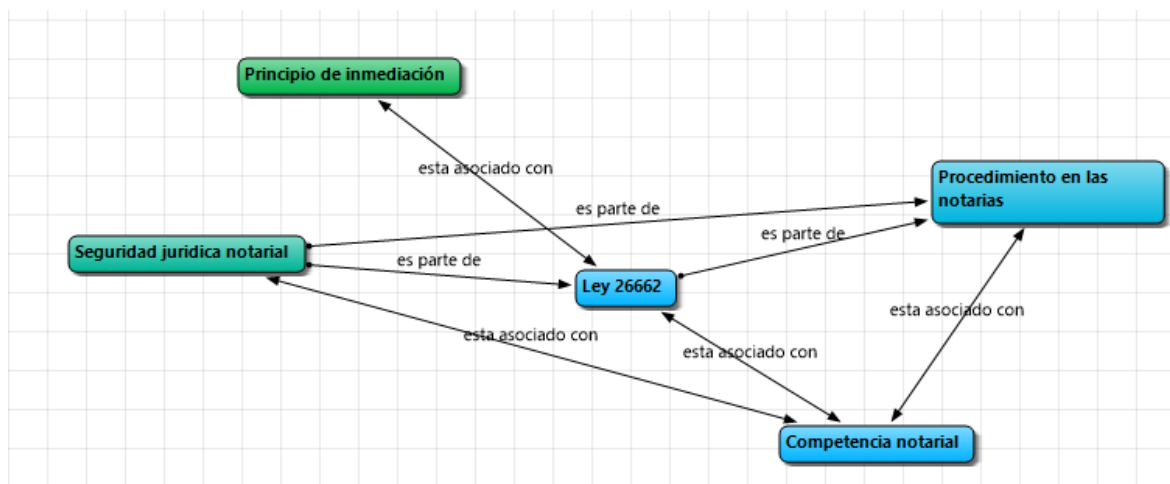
Principio de inmediación

esta asociado con

Procedimiento en las notarias

es parte de

es parte de

Seguridad juridica notarial

es parte de

Ley 26662

esta asociado con

esta asociado con

esta asociado con

Competencia notarial